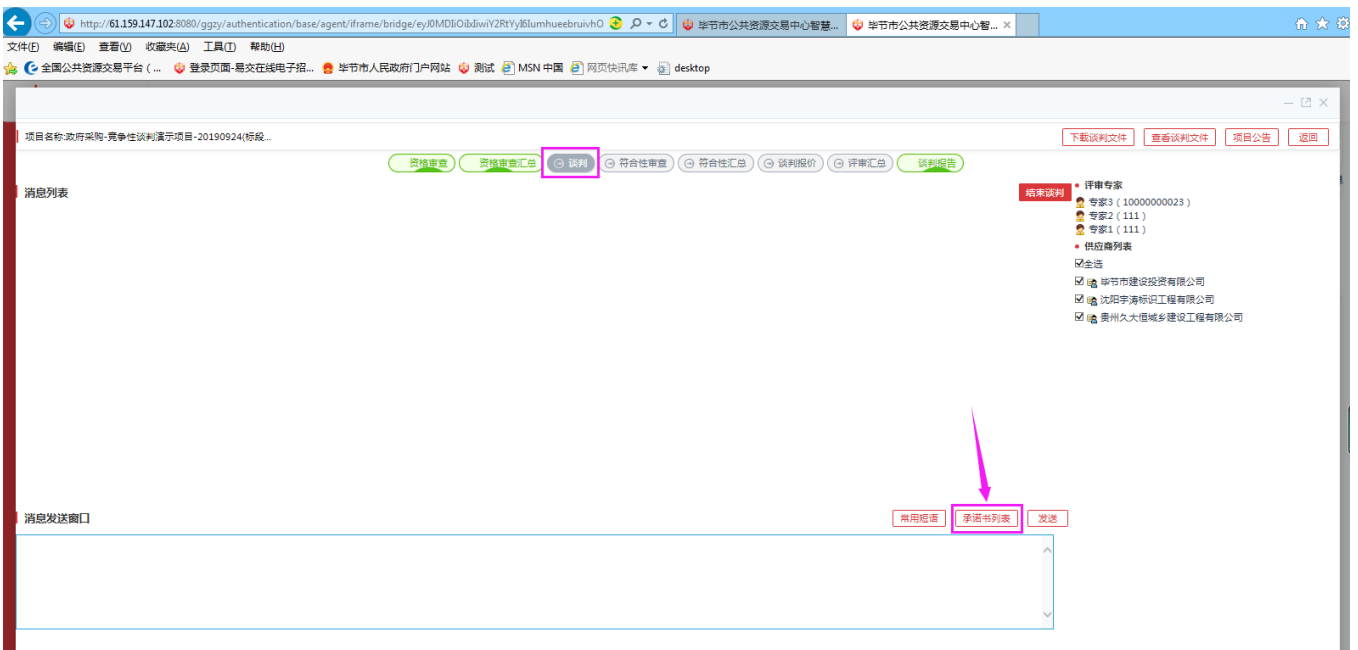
http://61.159.147.102:8080/ggzy/authentication/base/agent/iframe/bridge/eyJ0MDIiOiIxIiwiY2RtYyI6IumhueebruivhO

毕节市公共资源交易中心智慧...

毕节市公共资源交易中心智...

文件(F) 编辑(E) 查看(V) 收藏夹(A) 工具(T) 帮助(H)

全国公共资源交易平台（... 登录页面-易交在线电子招... 毕节市人民政府门户网站 测试 MSN 中国 网页快讯库 desktop

项目名称:政府采购-竞争性谈判演示项目-20190924(标段...

下载谈判文件 查看谈判文件 项目公告 返回

资格审查 资格审查汇总 谈判 符合性审查 符合性汇总 谈判报价 评审汇总 谈判报告

消息列表

结束谈判

评审专家

专家3（10000000023）

专家2（111）

专家1（111）

供应商列表

全选

毕节市建设投资有限公司

沈阳宇涛标识工程有限公司

贵州久大恒城乡建设工程有限公司

消息发送窗口

常用短语 承诺书列表 发送